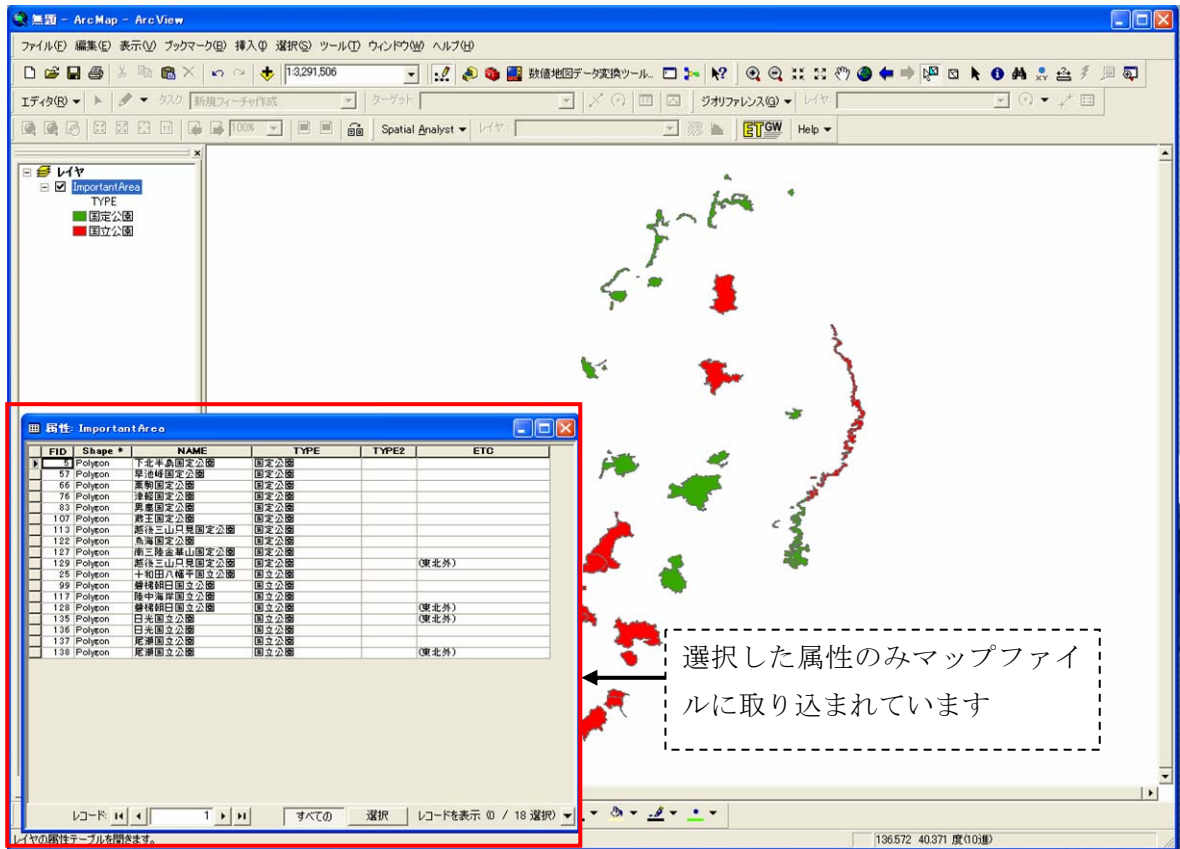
無題 - ArcMap - ArcView

ファイル(F) 編集(E) 表示(V) ブックマーク(B) 挿入(I) 選択(S) ツール(T) ウィンドウ(W) ヘルプ(H)

1:3,291,506

数値地図データ変換ツール...

エディタ(R) ▾ タスク: 新規フィーチャ作成 ターゲット: ジオリファレンス(G) ▾ レイヤ:

100% Spatial Analyst ▾ レイヤ: Help ▾

レイヤ
ImportantArea
TYPE
国定公園
国立公園

属性: ImportantArea

| FID | Shape * | NAME | TYPE | TYPE2 | ETC |
|---|---|---|---|---|---|
| 5 | Polygon | 下北半島国定公園 | 国定公園 | | |
| 57 | Polygon | 早池峰国定公園 | 国定公園 | | |
| 66 | Polygon | 栗駒国定公園 | 国定公園 | | |
| 76 | Polygon | 津軽国定公園 | 国定公園 | | |
| 83 | Polygon | 男鹿国定公園 | 国定公園 | | |
| 107 | Polygon | 蔵王国定公園 | 国定公園 | | |
| 113 | Polygon | 越後三山只見国定公園 | 国定公園 | | |
| 122 | Polygon | 鳥海国定公園 | 国定公園 | | |
| 127 | Polygon | 南三陸金華山国定公園 | 国定公園 | | |
| 129 | Polygon | 越後三山只見国定公園 | 国定公園 | | (東北外) |
| 25 | Polygon | 十和田八幡平国立公園 | 国立公園 | | |
| 99 | Polygon | 磐梯朝日国立公園 | 国立公園 | | |
| 117 | Polygon | 陸中海岸国立公園 | 国立公園 | | |
| 128 | Polygon | 磐梯朝日国立公園 | 国立公園 | | (東北外) |
| 135 | Polygon | 日光国立公園 | 国立公園 | | (東北外) |
| 136 | Polygon | 日光国立公園 | 国立公園 | | |
| 137 | Polygon | 尾瀬国立公園 | 国立公園 | | |
| 138 | Polygon | 尾瀬国立公園 | 国立公園 | | (東北外) |

レコード: 1 すべての 選択 レコードを表示 (0 / 18 選択)

選択した属性のみマップファイルに取り込まれています

レイヤの属性テーブルを開きます。

136.572 40.371 度(10進)